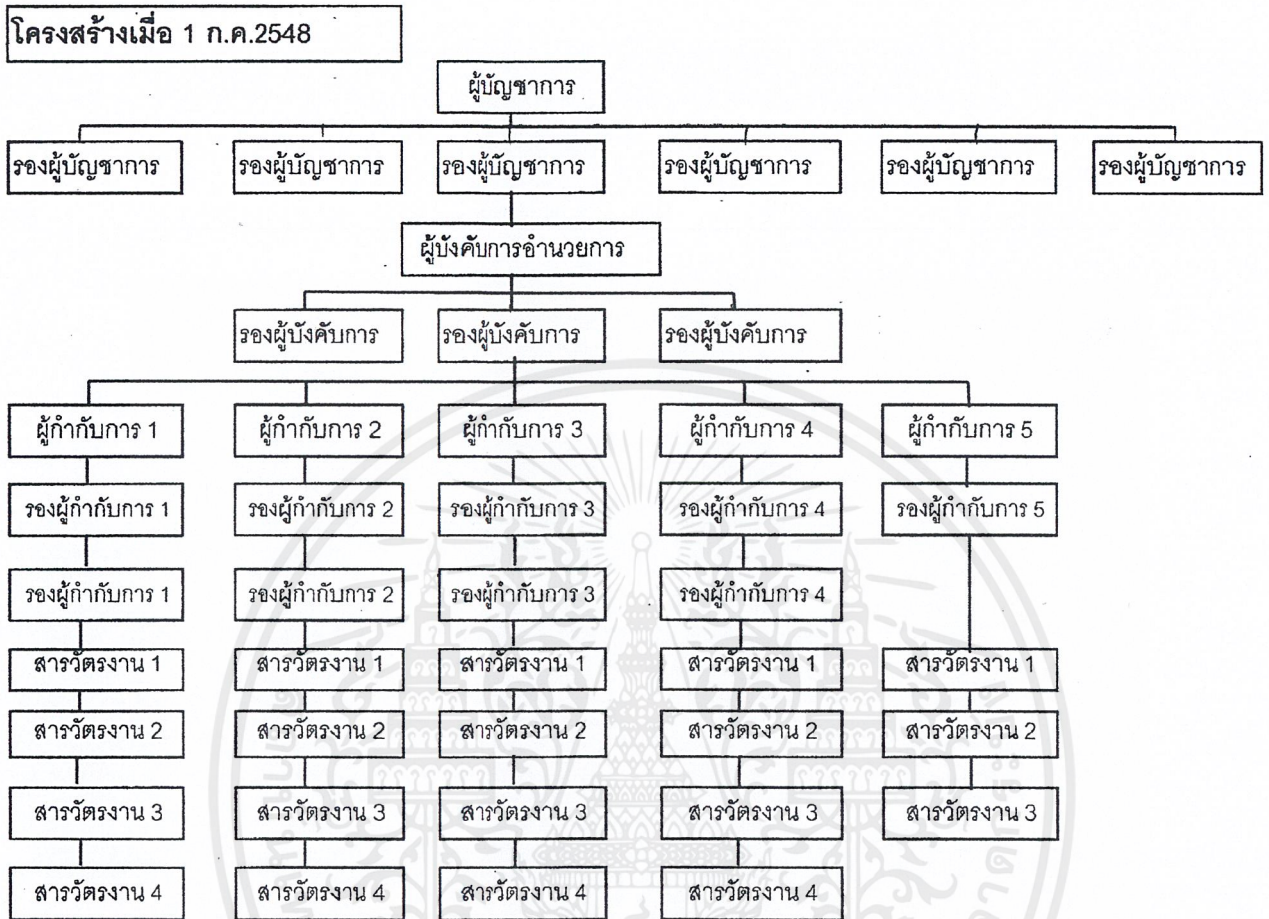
โครงสร้างเมื่อ 1 ก.ค.2548

ผู้บัญชาการ

รองผู้บัญชาการ
รองผู้บัญชาการ
รองผู้บัญชาการ
รองผู้บัญชาการ
รองผู้บัญชาการ
รองผู้บัญชาการ

ผู้บังคับการอำนวยการ

รองผู้บังคับการ
รองผู้บังคับการ
รองผู้บังคับการ

ผู้กำกับการ 1
รองผู้กำกับการ 1
รองผู้กำกับการ 1
สารวัตรงาน 1
สารวัตรงาน 2
สารวัตรงาน 3
สารวัตรงาน 4

ผู้กำกับการ 2
รองผู้กำกับการ 2
รองผู้กำกับการ 2
สารวัตรงาน 1
สารวัตรงาน 2
สารวัตรงาน 3
สารวัตรงาน 4

ผู้กำกับการ 3
รองผู้กำกับการ 3
รองผู้กำกับการ 3
สารวัตรงาน 1
สารวัตรงาน 2
สารวัตรงาน 3
สารวัตรงาน 4

ผู้กำกับการ 4
รองผู้กำกับการ 4
รองผู้กำกับการ 4
สารวัตรงาน 1
สารวัตรงาน 2
สารวัตรงาน 3
สารวัตรงาน 4

ผู้กำกับการ 5
รองผู้กำกับการ 5
สารวัตรงาน 1
สารวัตรงาน 2
สารวัตรงาน 3